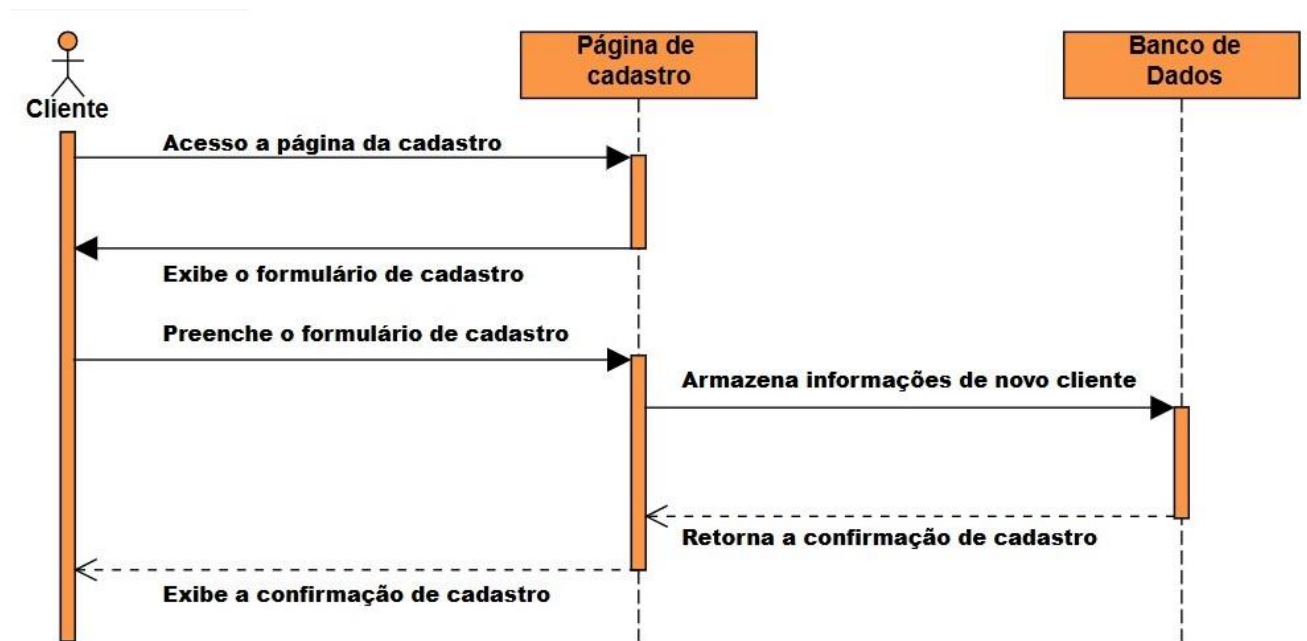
Cliente

Página de cadastro

Banco de Dados

Acesso a página da cadastro

Exibe o formulário de cadastro

Preenche o formulário de cadastro

Armazena informações de novo cliente

Retorna a confirmação de cadastro

Exibe a confirmação de cadastro